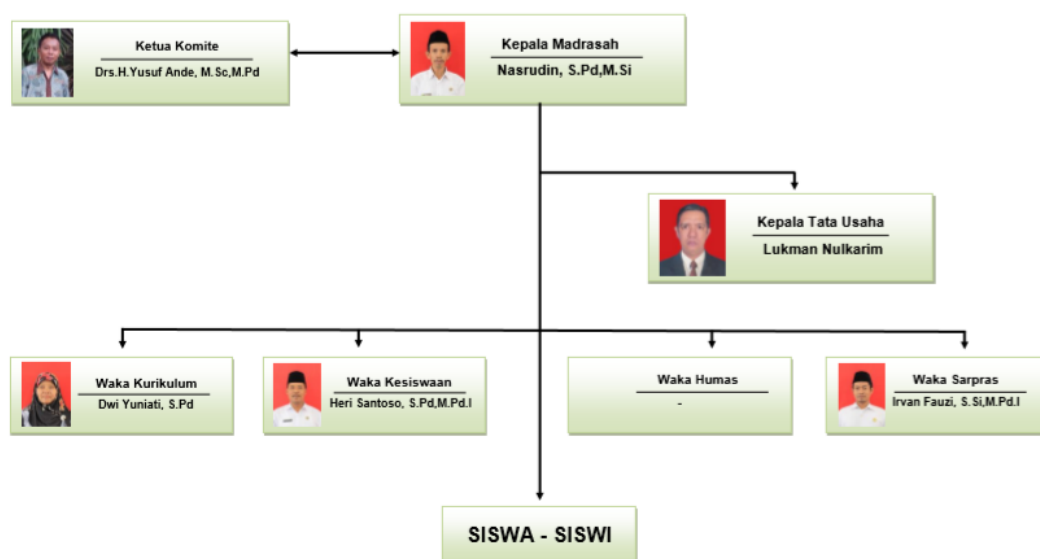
Ketua Komite
Drs.H.Yusuf Ande, M.Sc,M.Pd

Kepala Madrasah
Nasrudin, S.Pd,M.Si

Kepala Tata Usaha
Lukman Nulkarim

Waka Kurikulum
Dwi Yuniati, S.Pd

Waka Kesiswaan
Heri Santoso, S.Pd,M.Pd.I

Waka Humas
-

Waka Sarpras
Irvan Fauzi, S.Si,M.Pd.I

SISWA - SISWI